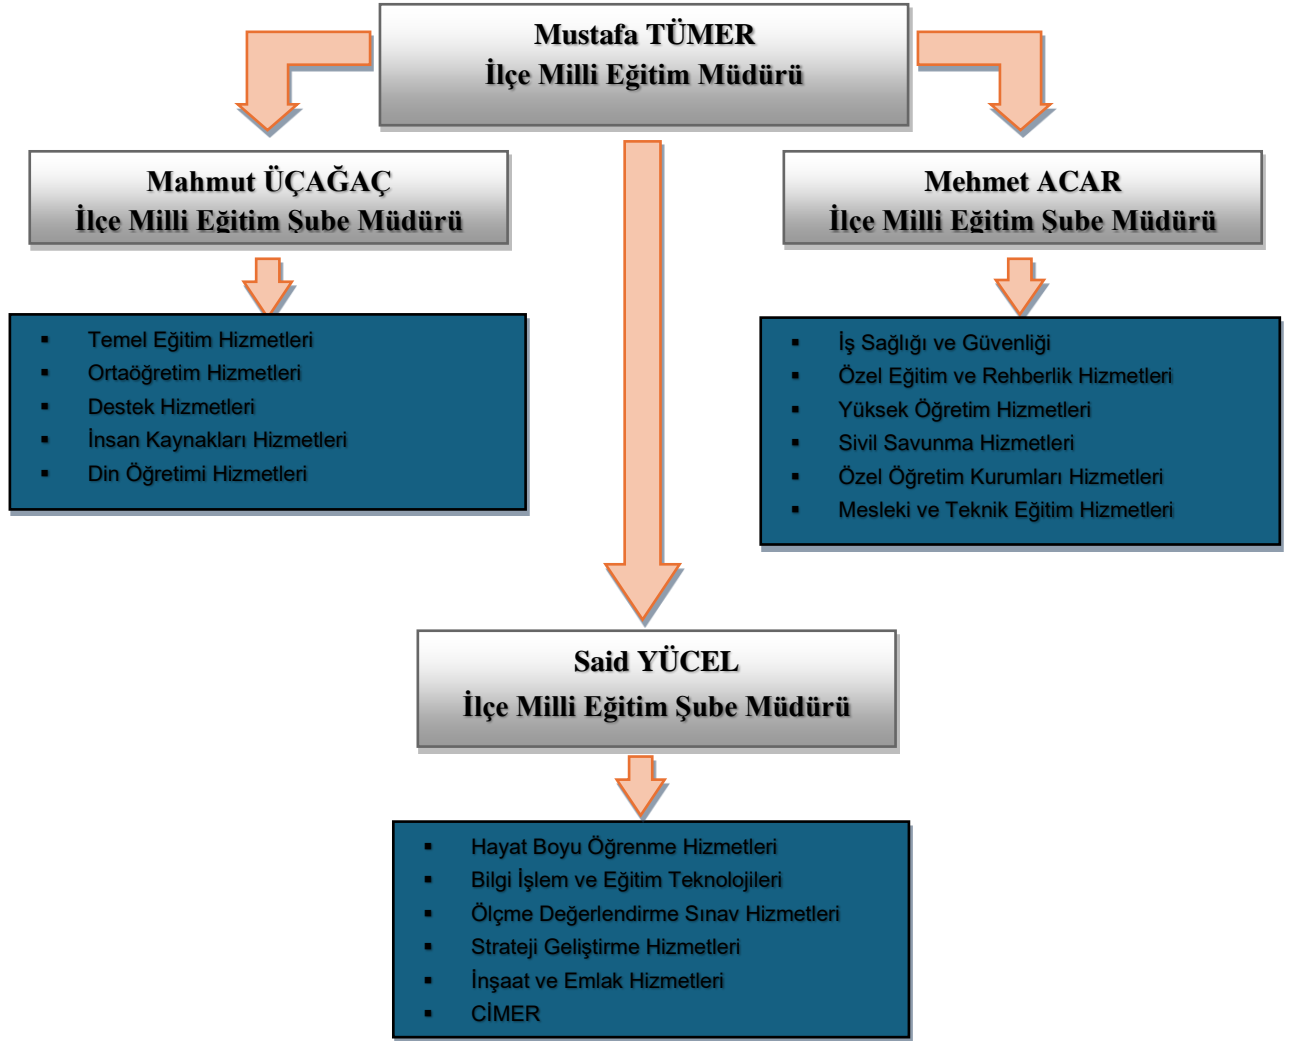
Mustafa TÜMER
İlçe Milli Eğitim Müdürü

Mahmut ÜÇAĞAÇ
İlçe Milli Eğitim Şube Müdürü

- Temel Eğitim Hizmetleri
- Ortaöğretim Hizmetleri
- Destek Hizmetleri
- İnsan Kaynakları Hizmetleri
- Din Öğretimi Hizmetleri

Mehmet ACAR
İlçe Milli Eğitim Şube Müdürü

- İş Sağlığı ve Güvenliği
- Özel Eğitim ve Rehberlik Hizmetleri
- Yüksek Öğretim Hizmetleri
- Sivil Savunma Hizmetleri
- Özel Öğretim Kurumları Hizmetleri
- Mesleki ve Teknik Eğitim Hizmetleri

Said YÜCEL
İlçe Milli Eğitim Şube Müdürü

- Hayat Boyu Öğrenme Hizmetleri
- Bilgi İşlem ve Eğitim Teknolojileri
- Ölçme Değerlendirme Sınav Hizmetleri
- Strateji Geliştirme Hizmetleri
- İnşaat ve Emlak Hizmetleri
- CİMER